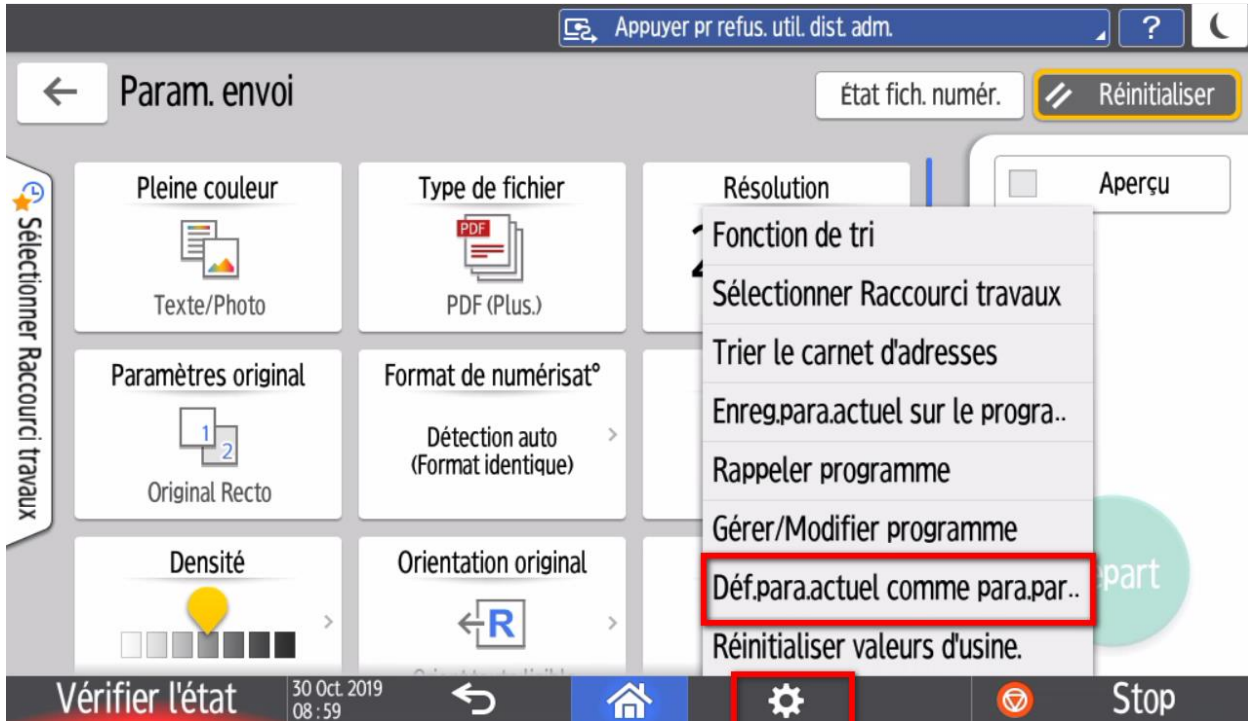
Appuyer pr refus. util. dist. adm.

?

Param. envoi

État fich. numér.

Réinitialiser

Sélectionner Raccourci travaux

Pleine couleur

Texte/Photo

Type de fichier

PDF

PDF (Plus.)

Résolution

Aperçu

Fonction de tri

Sélectionner Raccourci travaux

Trier le carnet d'adresses

Enreg.para.actuel sur le progra..

Rappeler programme

Gérer/Modifier programme

Déf.para.actuel comme para.par..

Réinitialiser valeurs d'usine.

Paramètres original

1

2

Original Recto

Format de numérisat°

Détection auto (Format identique)

Densité

Orientation original

R

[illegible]part

Vérifier l'état

30 Oct. 2019 08 : 59

Stop